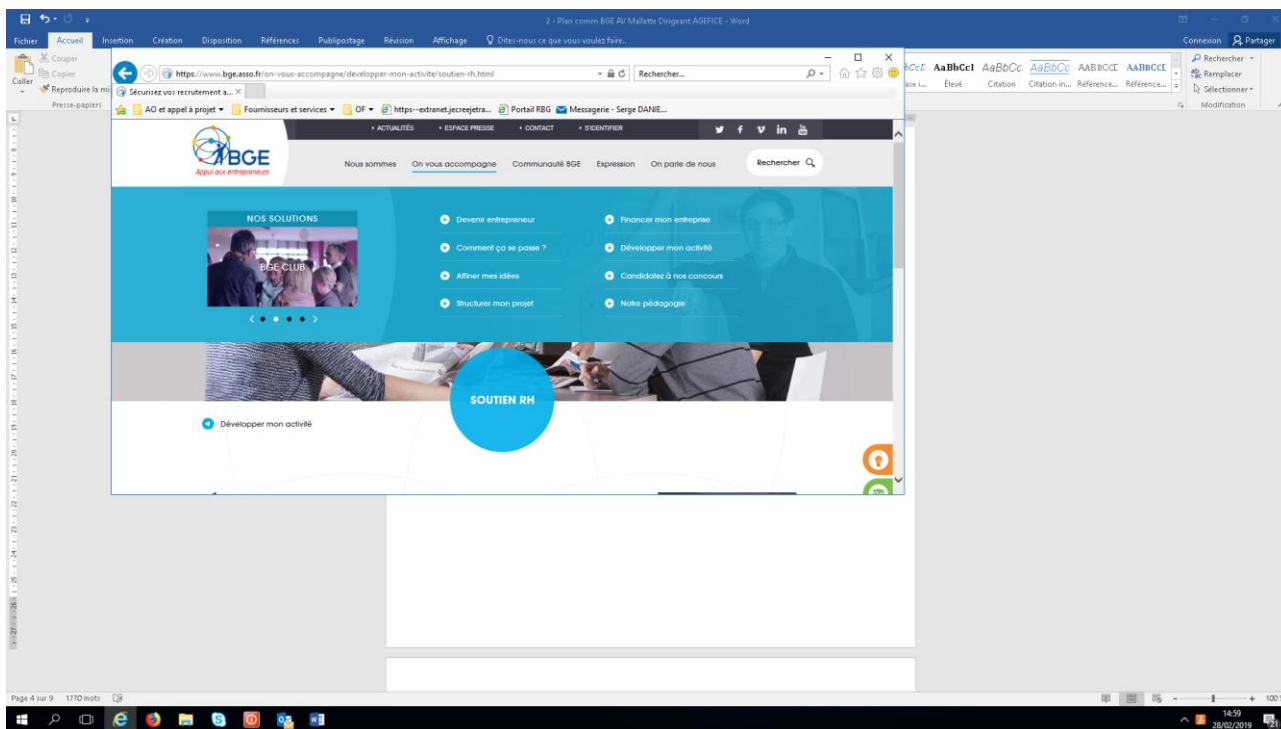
2 - Plan comm BGE AV Mallette Dirigeant AGEFICE - Word

Fichier Accueil Insertion Création Disposition Références Publipostage Révision Affichage Dites-nous ce que vous voulez faire...

Connexion Partager

Couper
Copier
Coller
Reproduire la mi
Presse-papiers

AaBbCcI AaBbCcI AaBbCc AaBbCc AABBCCI AABBCCI
Élevé Citation Citation in... Référence... Référence...

Rechercher
Remplacer
Sélectionner
Modification

https://www.bge.asso.fr/on-vous-accompagne/developper-mon-activite/soutien-rh.html
Rechercher...
Sécurisez vos recrutement a...
AO et appel à projet Fournisseurs et services OF https--extranet.jecreejetra... Portail RBG Messagerie - Serge DANIE...

ACTUALITÉS ESPACE PRESSE CONTACT S'IDENTIFIER

BGE
Appui aux entrepreneurs

Nous sommes On vous accompagne Communauté BGE Expression On parle de nous Rechercher

NOS SOLUTIONS
BGE CLUB

Devenir entrepreneur
Comment ça se passe ?
Affiner mes idées
Structurer mon projet
Financer mon entreprise
Développer mon activité
Candidatez à nos concours
Notre pédagogie

SOUTIEN RH

Développer mon activité

Page 4 sur 9 1770 mots

14:59
28/02/2019